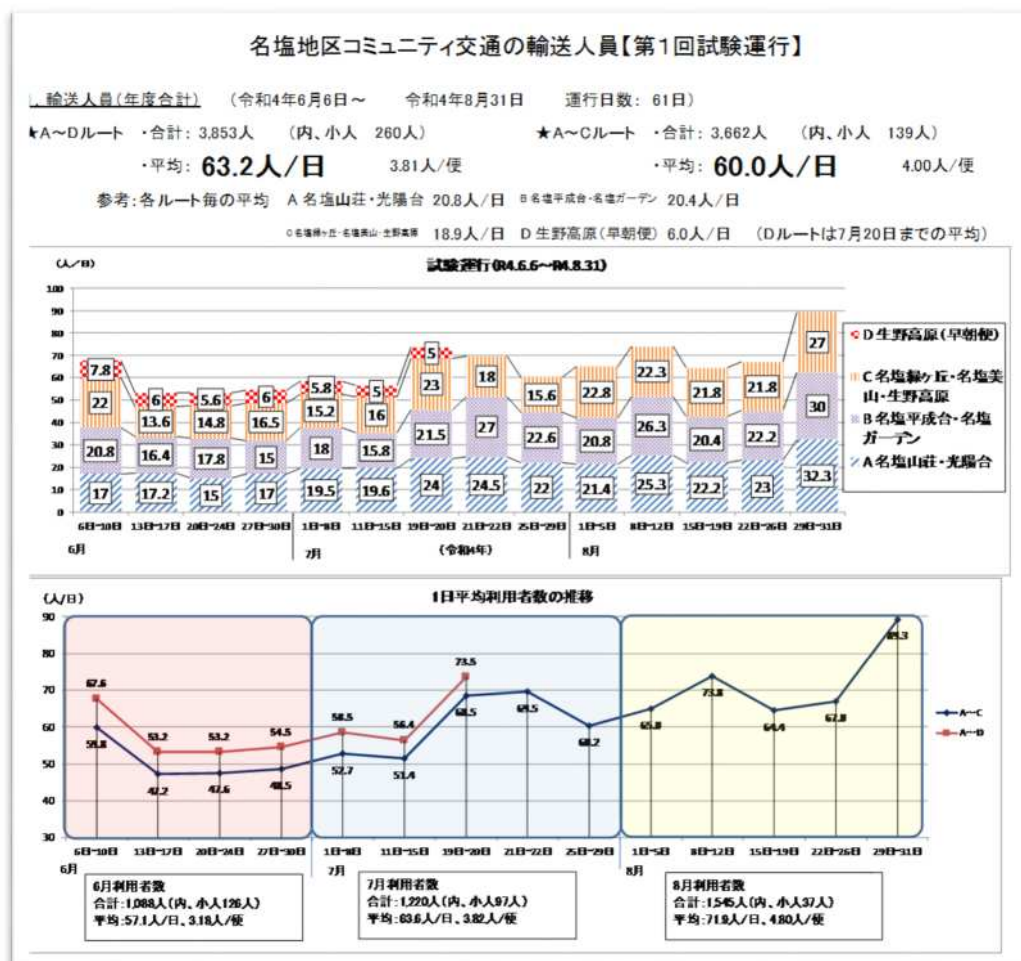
名塩地区コミュニティ交通の輸送人員【第1回試験運行】

. 輸送人員(年度合計) (令和4年6月6日～ 令和4年8月31日 運行日数：61日)

★A～Dルート ・合計：3,853人 (内、小人 260人) ★A～Cルート ・合計：3,662人 (内、小人 139人)

・平均：63.2人/日 3.81人/便 ・平均：60.0人/日 4.00人/便

参考：各ルート毎の平均 A 名塩山荘・光陽台 20.8人/日 B 名塩平成台・名塩ガーデン 20.4人/日

C 名塩緑ヶ丘・名塩美山・生野高原 18.9人/日 D 生野高原(早朝便) 6.0人/日 (Dルートは7月20日までの平均)

(人/日)

試験運行(R4.6.6～R4.8.31)

100 90 80 70 60 50 40 30 20 10 0

| | 6日~10日 | 13日~17日 | 20日~24日 | 27日~30日 | 1日~8日 | 11日~15日 | 19日~20日 | 21日~22日 | 25日~29日 | 1日~5日 | 8日~12日 | 15日~19日 | 22日~26日 | 29日~31日 |
|---|---|---|---|---|---|---|---|---|---|---|---|---|---|---|
| D生野高原(早朝便) | 7.8 | 6 | 5.6 | 6 | 5.8 | 5 | 5 | | | | | | | |
| C名塩緑ヶ丘・名塩美山・生野高原 | 22 | 13.6 | 14.8 | 16.5 | 15.2 | 16 | 23 | 18 | 15.6 | 22.8 | 22.3 | 21.8 | 21.8 | 27 |
| B名塩平成台・名塩ガーデン | 20.8 | 16.4 | 17.8 | 15 | 18 | 15.8 | 21.5 | 27 | 22.6 | 20.8 | 26.3 | 20.4 | 22.2 | 30 |
| A名塩山荘・光陽台 | 17 | 17.2 | 15 | 17 | 19.5 | 19.6 | 24 | 24.5 | 22 | 21.4 | 25.3 | 22.2 | 23 | 32.3 |

6月 7月 (令和4年) 8月

(人/日)

1日平均利用者数の推移

90 80 70 60 50 40 30

A~C: 59.8, 47.2, 47.6, 48.5, 52.7, 51.4, 68.5, 69.5, 60.2, 65.0, 73.8, 64.4, 67.0, 89.3
A~D: 67.6, 53.2, 53.2, 54.5, 58.5, 56.4, 73.5

6日~10日 13日~17日 20日~24日 27日~30日 1日~8日 11日~15日 19日~20日 21日~22日 25日~29日 1日~5日 8日~12日 15日~19日 22日~26日 29日~31日

6月 7月 8月

6月利用者数
合計：1,088人(内、小人126人)
平均：57.1人/日、3.18人/便

7月利用者数
合計：1,220人(内、小人97人)
平均：63.6人/日、3.82人/便

8月利用者数
合計：1,545人(内、小人37人)
平均：71.9人/日、4.80人/便